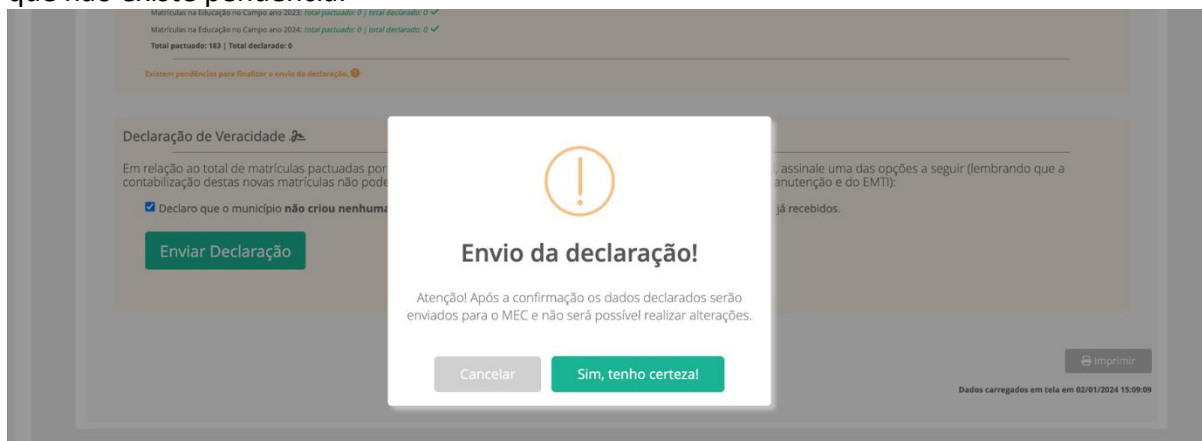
que não existe pendência.

Matrículas na Educação no Campo ano 2023: total pactuado: 0 | total declarado: 0 ✓

Matrículas na Educação no Campo ano 2024: total pactuado: 0 | total declarado: 0 ✓

Total pactuado: 183 | Total declarado: 0

Existem pendências para finalizar o envio da declaração.

Declaração de Veracidade

Em relação ao total de matrículas pactuadas por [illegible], assinale uma das opções a seguir (lembrando que a contabilização destas novas matrículas não pode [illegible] anutenção e do EMTI):

☑ Declaro que o município não criou nenhuma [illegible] já recebidos.

Enviar Declaração

Envio da declaração!

Atenção! Após a confirmação os dados declarados serão enviados para o MEC e não será possível realizar alterações.

Cancelar

Sim, tenho certeza!

Imprimir

Dados carregados em tela em 02/01/2024 15:09:09